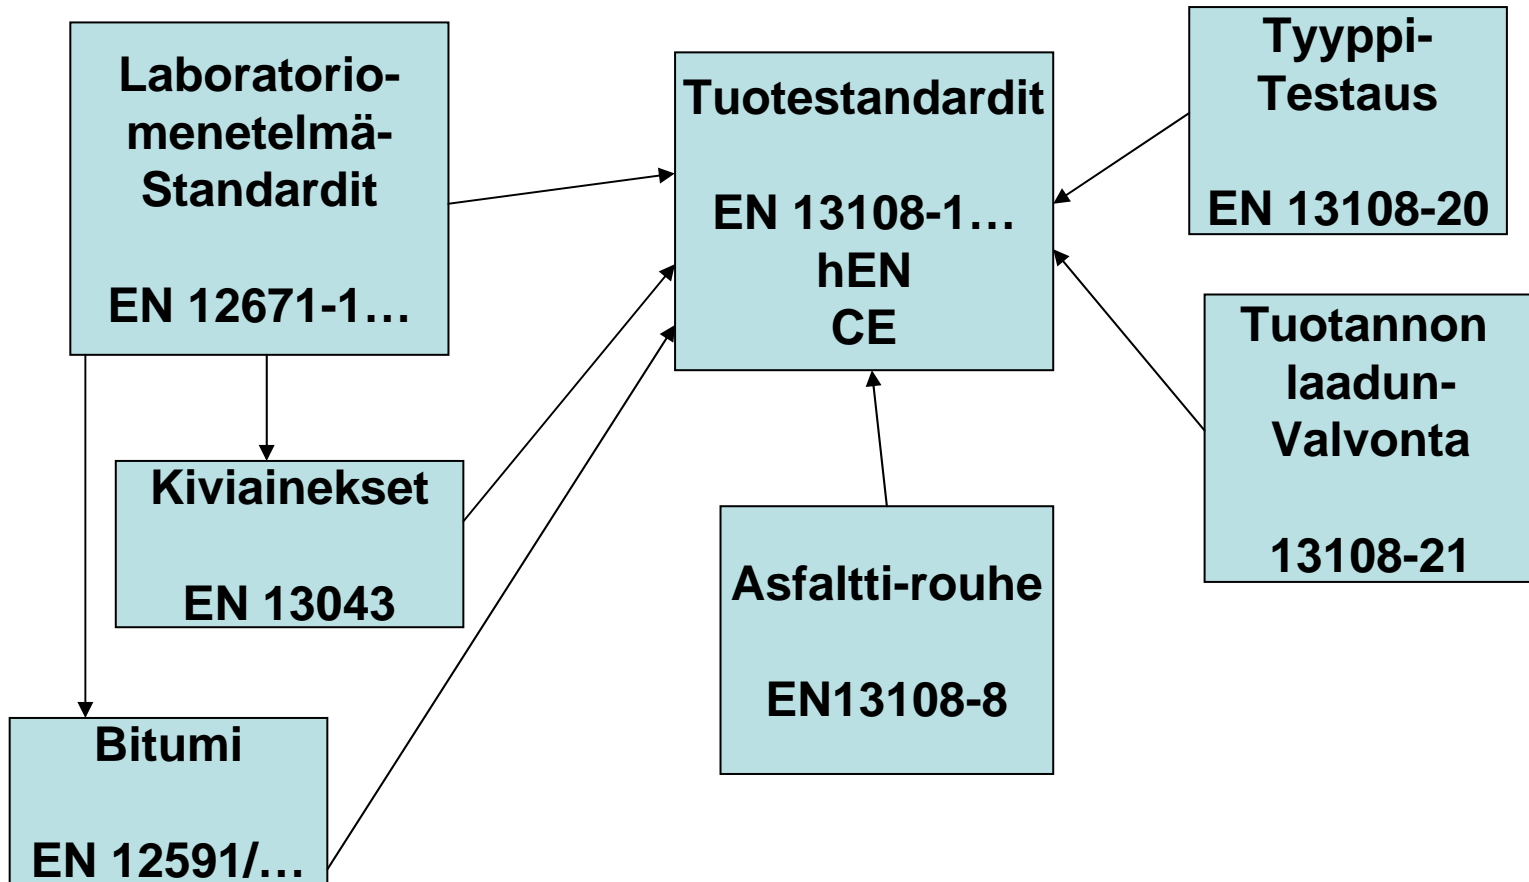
Laboratorio-menetelmä-Standardit

EN 12671-1…

Tuotestandardit

EN 13108-1…
hEN
CE

Tyyppi-Testaus

EN 13108-20

Kiviainekset

EN 13043

Tuotannon laadun-Valvonta

13108-21

Asfaltti-rouhe

EN13108-8

Bitumi

EN 12591/…